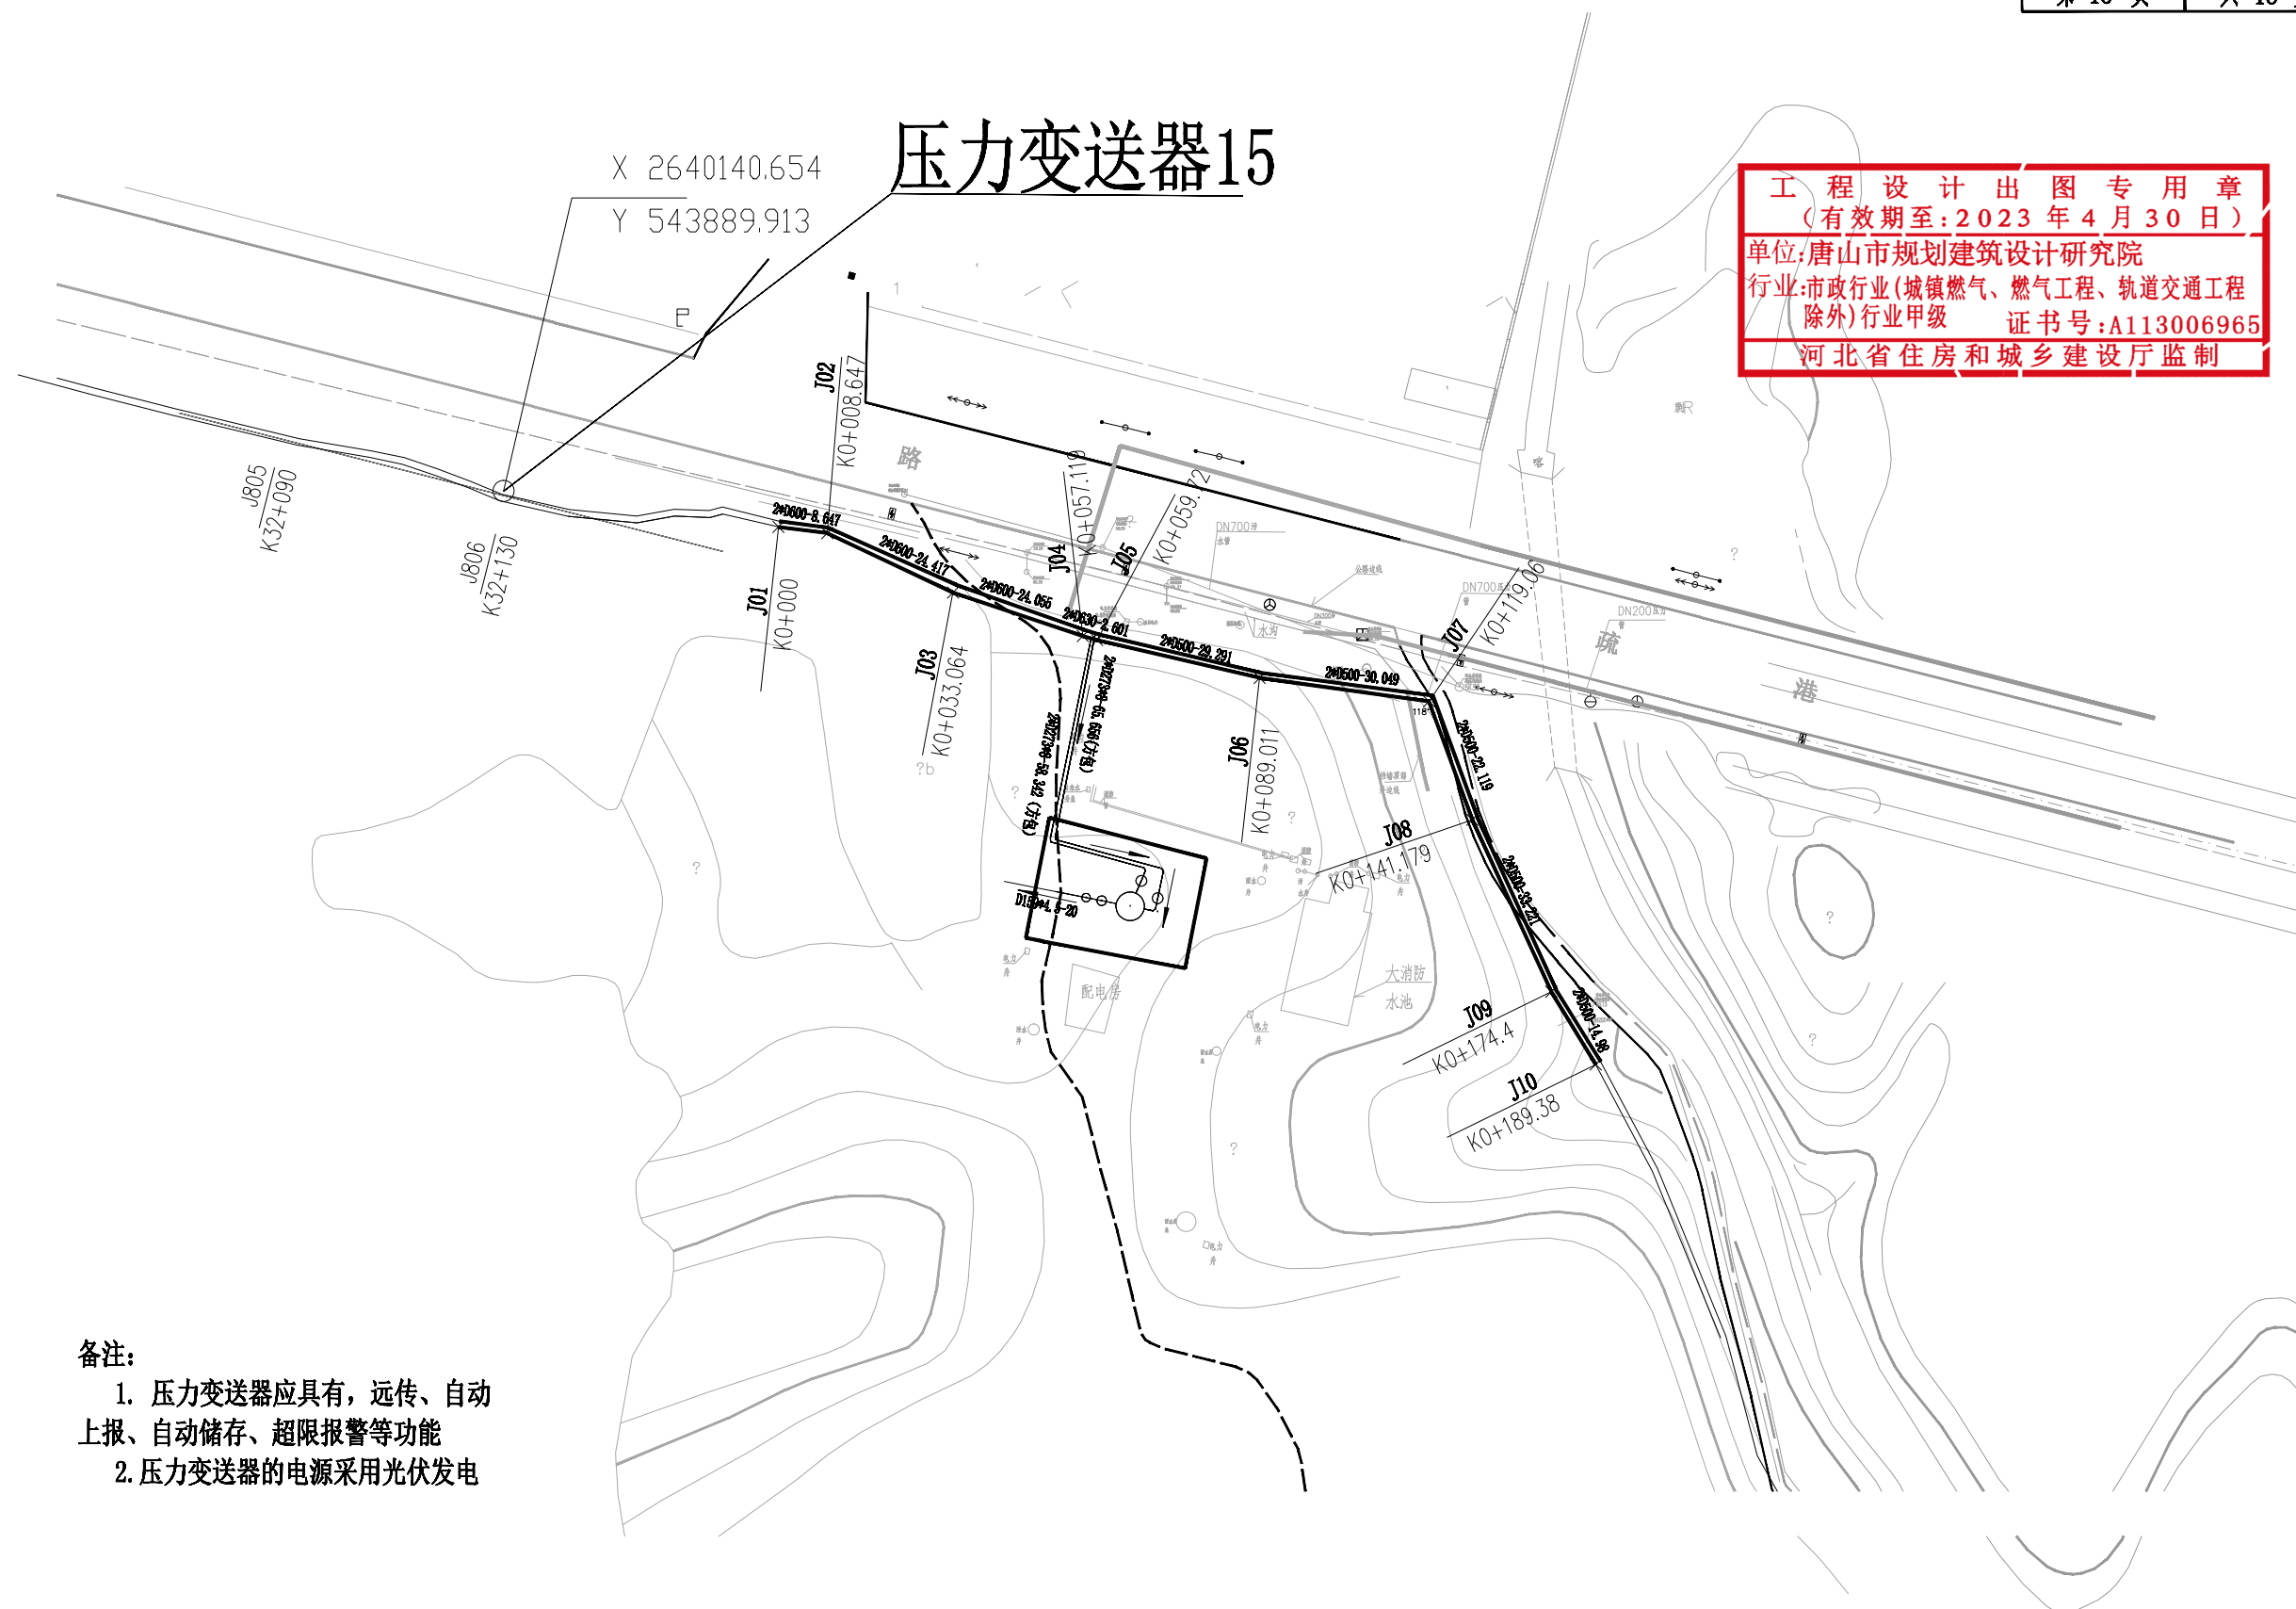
压力变送器15

X 2640140.654
Y 543889.913

工 程 设 计 出 图 专 用 章
（有效期至：2023 年 4 月 30 日）
单位：唐山市规划建筑设计研究院
行业：市政行业（城镇燃气、燃气工程、轨道交通工程除外）行业甲级
证书号：A113006965
河北省住房和城乡建设厅监制

J805
K32+090
J806
K32+130
J01
K0+000
J02
K0+008.647
J03
K0+033.064
J04
K0+057.11
J05
K0+059.72
J06
K0+089.011
J07
K0+119.06
J08
K0+141.179
J09
K0+174.4
J10
K0+189.38

2#D600-8.647
2#D600-24.417
2#D600-24.055
2#D630-2.601
2#D500-29.291
2#D500-30.049
2#D500-22.119
D159*4.5-20

路
琉
港
DN700
DN200
水池
大消防
水池
配电房

备注：
1. 压力变送器应具有，远传、自动上报、自动储存、超限报警等功能
2.压力变送器的电源采用光伏发电